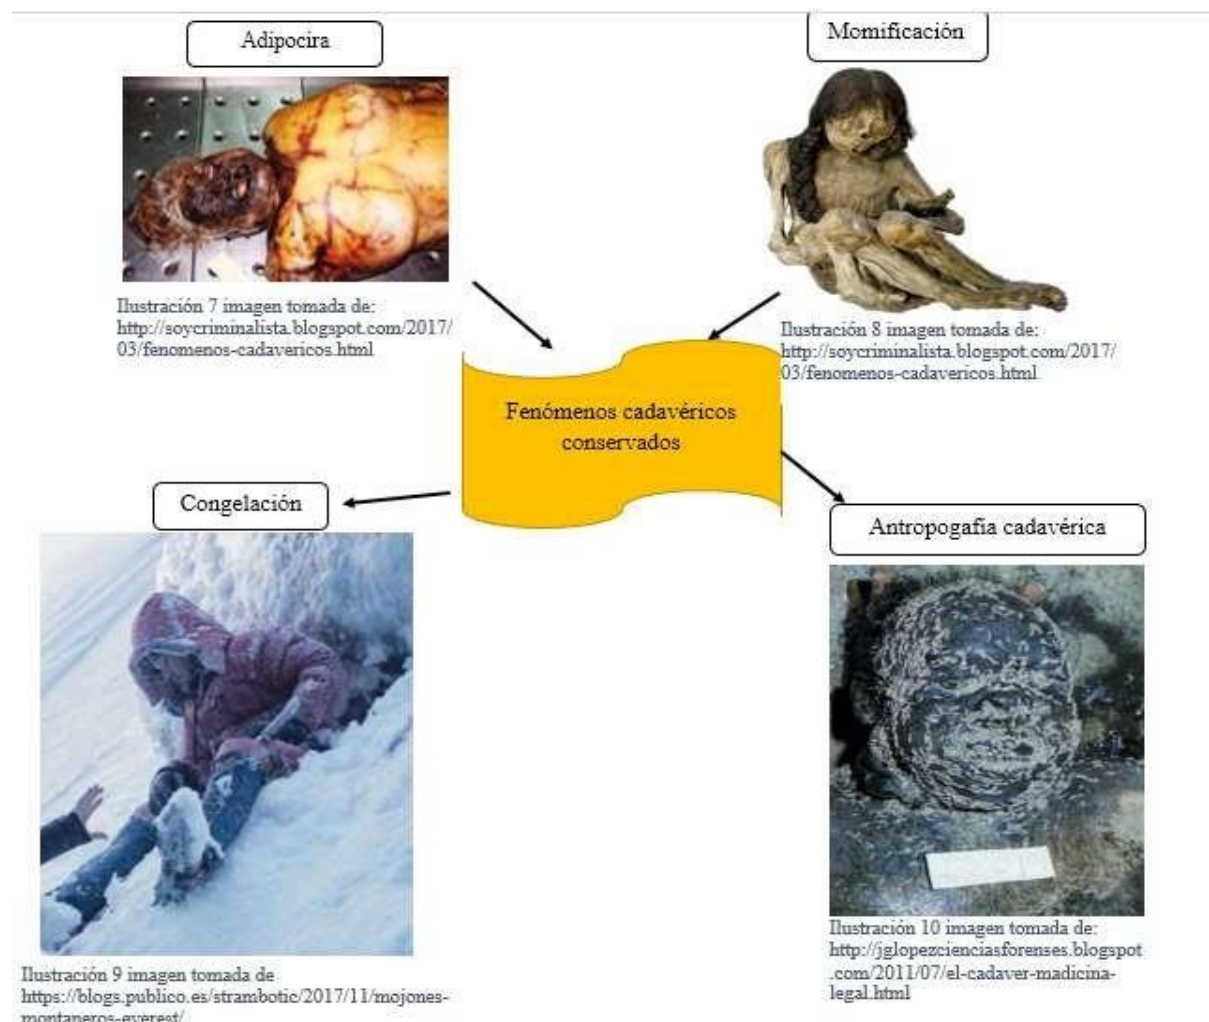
Adipocira

Momificación

Ilustración 7 imagen tomada de: http://soycriminalista.blogspot.com/2017/03/fenomenos-cadavericos.html

Ilustración 8 imagen tomada de: http://soycriminalista.blogspot.com/2017/03/fenomenos-cadavericos.html

Fenómenos cadavéricos conservados

Congelación

Antropogafia cadavérica

Ilustración 9 imagen tomada de https://blogs.publico.es/strambotic/2017/11/mojones-montaneros-everest/

Ilustración 10 imagen tomada de: http://jglopezcienciasforenses.blogspot.com/2011/07/el-cadaver-madicina-legal.html